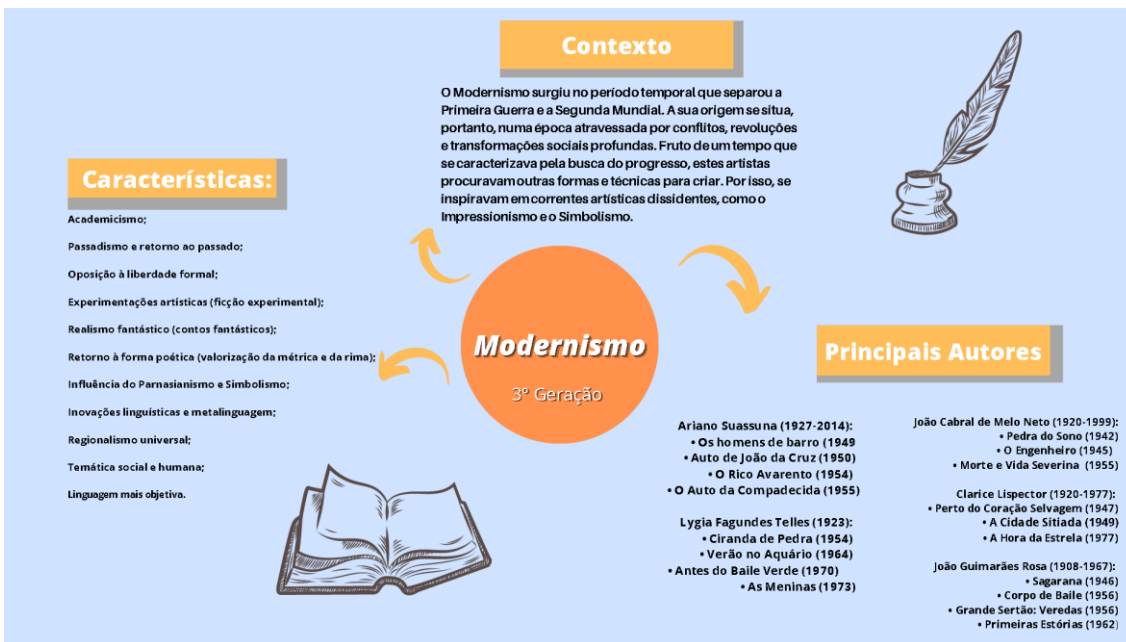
Contexto

O Modernismo surgiu no período temporal que separou a Primeira Guerra e a Segunda Mundial. A sua origem se situa, portanto, numa época atravessada por conflitos, revoluções e transformações sociais profundas. Fruto de um tempo que se caracterizava pela busca do progresso, estes artistas procuravam outras formas e técnicas para criar. Por isso, se inspiravam em correntes artísticas dissidentes, como o Impressionismo e o Simbolismo.

Características:

Academicismo;

Passadismo e retorno ao passado;

Oposição à liberdade formal;

Experimentações artísticas (ficção experimental);

Realismo fantástico (contos fantásticos);

Retorno à forma poética (valorização da métrica e da rima);

Influência do Parnasianismo e Simbolismo;

Inovações linguísticas e metalinguagem;

Regionalismo universal;

Temática social e humana;

Linguagem mais objetiva.

Modernismo

3º Geração

Principais Autores

Ariano Suassuna (1927-2014):
• Os homens de barro (1949
• Auto de João da Cruz (1950)
• O Rico Avarento (1954)
• O Auto da Compadecida (1955)

Lygia Fagundes Telles (1923):
• Ciranda de Pedra (1954)
• Verão no Aquário (1964)
• Antes do Baile Verde (1970)
• As Meninas (1973)

João Cabral de Melo Neto (1920-1999):
• Pedra do Sono (1942)
• O Engenheiro (1945)
• Morte e Vida Severina (1955)

Clarice Lispector (1920-1977):
• Perto do Coração Selvagem (1947)
• A Cidade Sitiada (1949)
• A Hora da Estrela (1977)

João Guimarães Rosa (1908-1967):
• Sagarana (1946)
• Corpo de Baile (1956)
• Grande Sertão: Veredas (1956)
• Primeiras Estórias (1962)